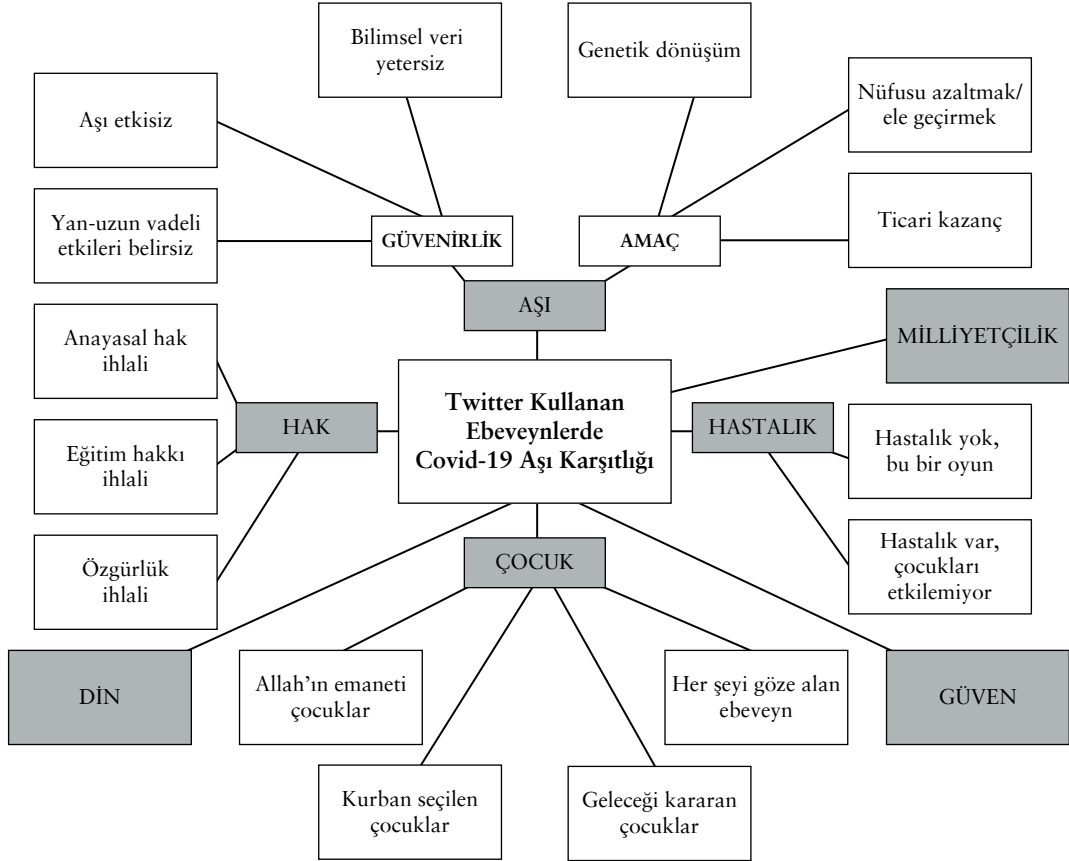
Twitter Kullanan Ebeveynlerde Covid-19 Aşı Karşıtlığı

AŞI

GÜVENİRLİK

Aşı etkisiz

Bilimsel veri yetersiz

Yan-uzun vadeli etkileri belirsiz

AMAÇ

Genetik dönüşüm

Nüfusu azaltmak/ ele geçirmek

Ticari kazanç

MİLLİYETÇİLİK

HAK

Anayasal hak ihlali

Eğitim hakkı ihlali

Özgürlük ihlali

HASTALIK

Hastalık yok, bu bir oyun

Hastalık var, çocukları etkilemiyor

ÇOCUK

DİN

Allah'ın emaneti çocuklar

Her şeyi göze alan ebeveyn

GÜVEN

Kurban seçilen çocuklar

Geleceği kararan çocuklar